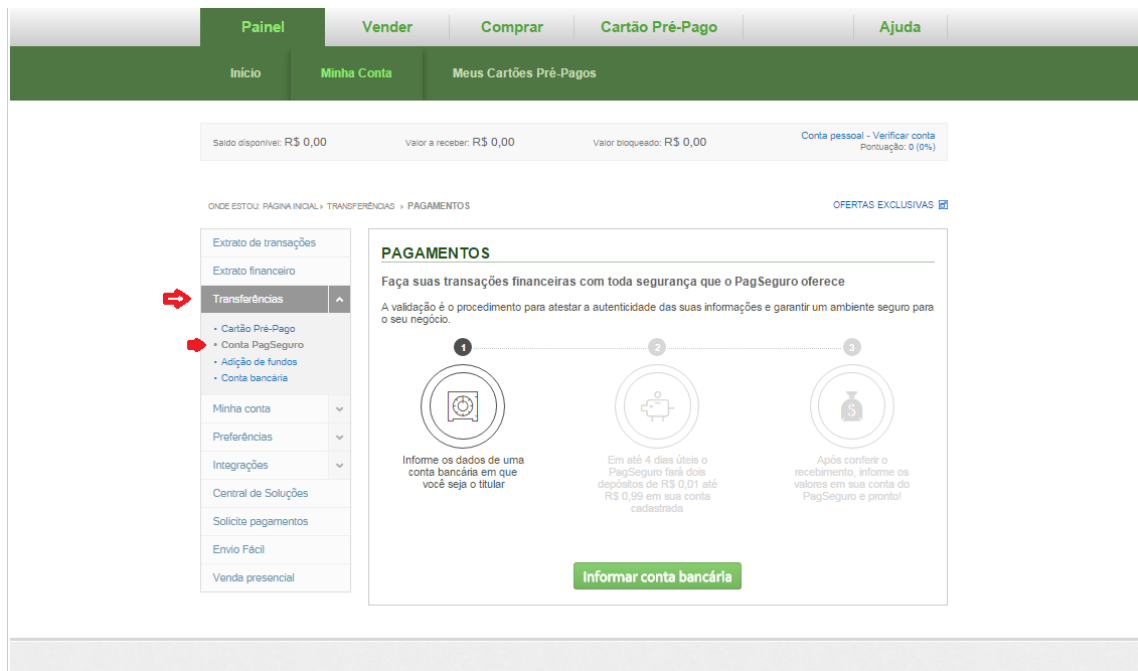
Painel
Vender
Comprar
Cartão Pré-Pago
Ajuda

Início
Minha Conta
Meus Cartões Pré-Pagos

Saldo disponível: R$ 0,00
Valor a receber: R$ 0,00
Valor bloqueado: R$ 0,00
Conta pessoal - Verificar conta
Pontuação: 0 (0%)

ONDE ESTOU: PÁGINA INICIAL › TRANSFERÊNCIAS › PAGAMENTOS
OFERTAS EXCLUSIVAS

Extrato de transações
Extrato financeiro
Transferências
• Cartão Pré-Pago
• Conta PagSeguro
• Adição de fundos
• Conta bancária
Minha conta
Preferências
Integrações
Central de Soluções
Solicite pagamentos
Envio Fácil
Venda presencial

PAGAMENTOS

Faça suas transações financeiras com toda segurança que o PagSeguro oferece

A validação é o procedimento para atestar a autenticidade das suas informações e garantir um ambiente seguro para o seu negócio.

1
Informe os dados de uma conta bancária em que você seja o titular

2
Em até 4 dias úteis o PagSeguro fará dois depósitos de R$ 0,01 até R$ 0,99 em sua conta cadastrada

3
Após conferir o recebimento, informe os valores em sua conta do PagSeguro e pronto!

Informar conta bancária